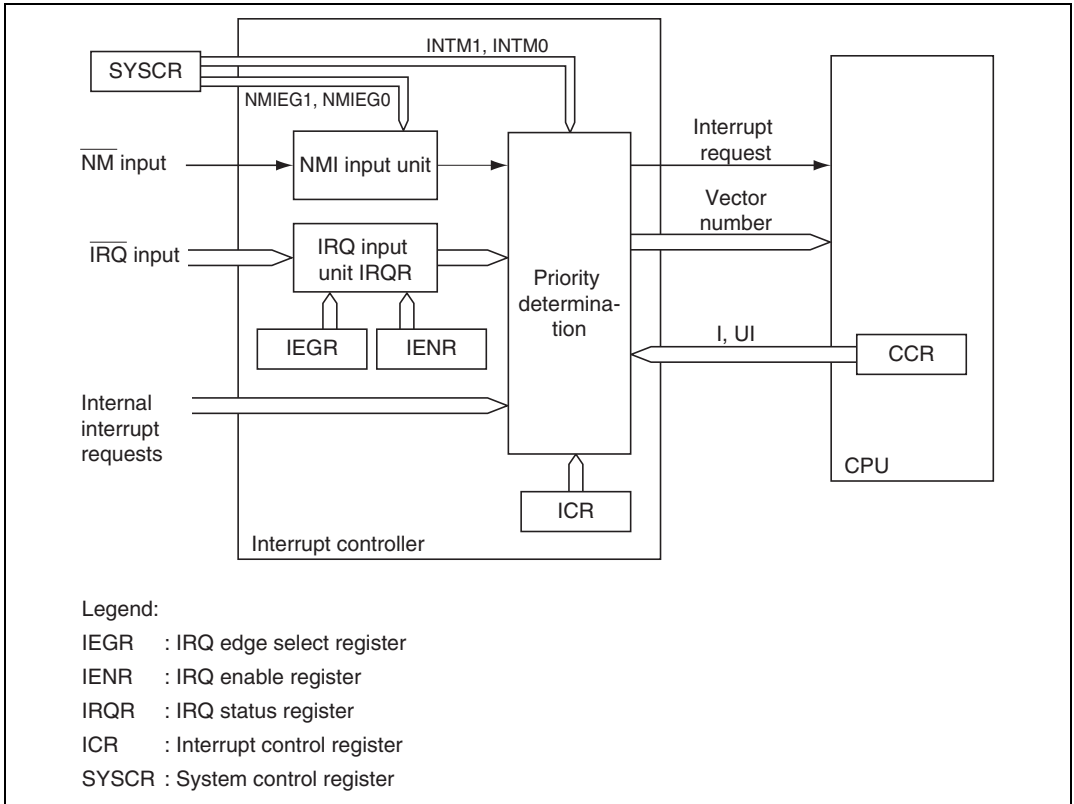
SYSCR

INTM1, INTM0

NMIEG1, NMIEG0

$\overline{NM}$ input

NMI input unit

Interrupt request

Vector number

$\overline{IRQ}$ input

IRQ input unit IRQR

Priority determination

IEGR

IENR

I, UI

CCR

Internal interrupt requests

CPU

ICR

Interrupt controller

Legend:

IEGR : IRQ edge select register

IENR : IRQ enable register

IRQR : IRQ status register

ICR : Interrupt control register

SYSCR : System control register